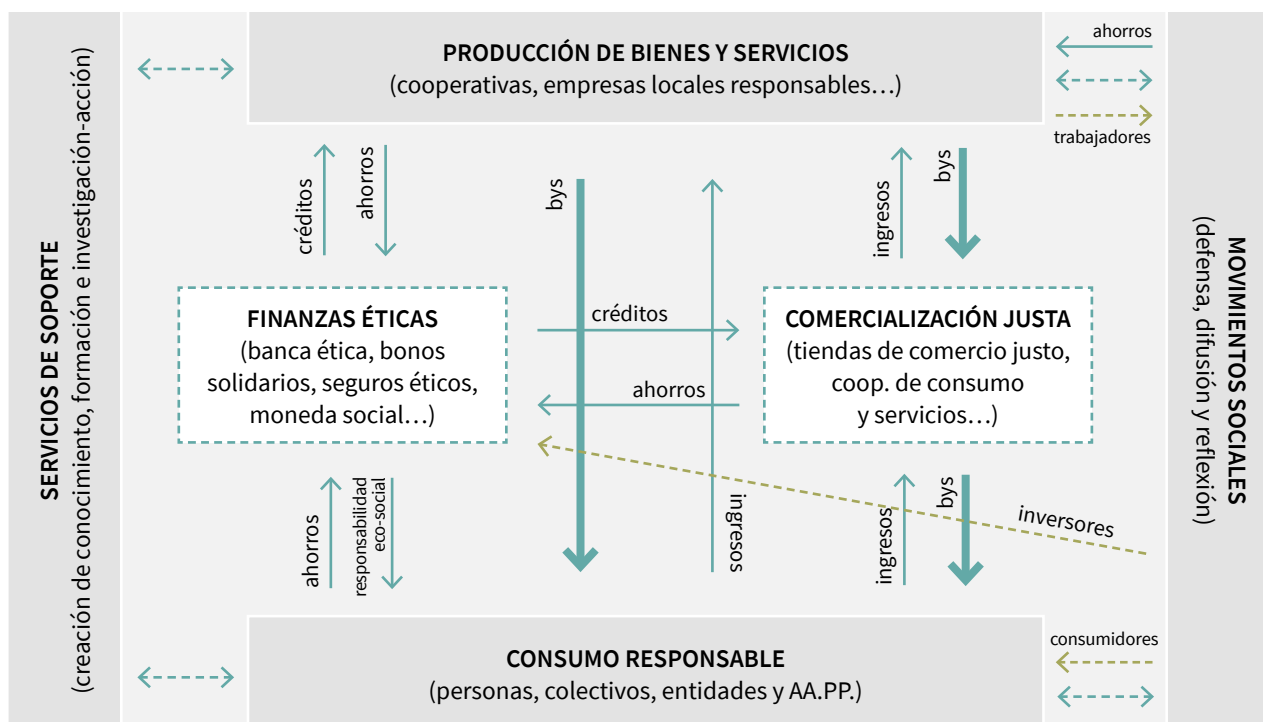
SERVICIOS DE SOPORTE
(creación de conocimiento, formación e investigación-acción)

PRODUCCIÓN DE BIENES Y SERVICIOS
(cooperativas, empresas locales responsables…)

ahorros

trabajadores

créditos

ahorros

bys

ingresos

ingresos

bys

FINANZAS ÉTICAS
(banca ética, bonos solidarios, seguros éticos, moneda social…)

créditos

ahorros

COMERCIALIZACIÓN JUSTA
(tiendas de comercio justo, coop. de consumo y servicios…)

ahorros

responsabilidad eco-social

ingresos

ingresos

bys

inversores

CONSUMO RESPONSABLE
(personas, colectivos, entidades y AA.PP.)

consumidores

MOVIMIENTOS SOCIALES
(defensa, difusión y reflexión)